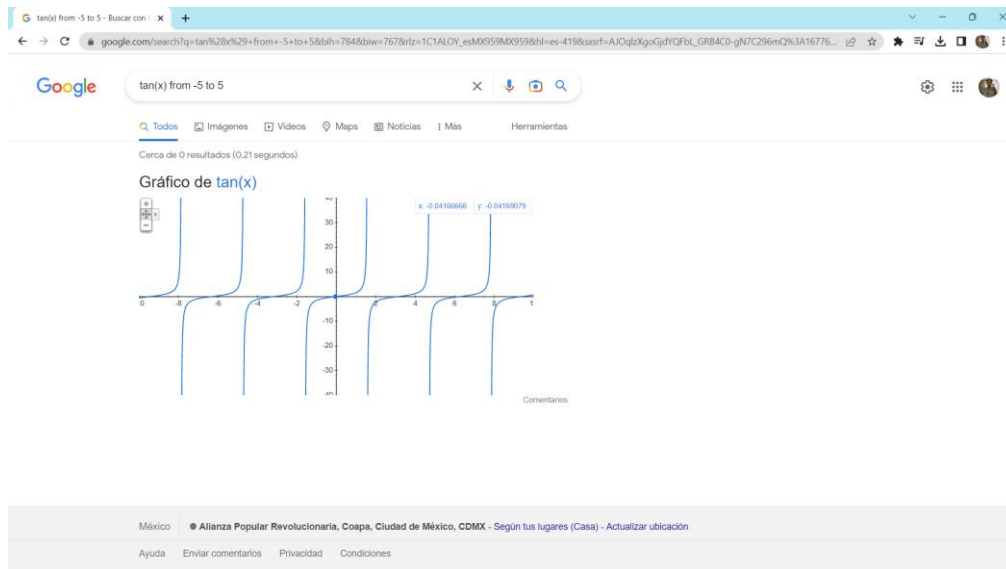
tan(x) from -5 to 5 - Buscar con G ×

google.com/search?q=tan%28x%29+from+-5+to+5&bih=784&biw=767&rlz=1C1ALOY_esMX959MX959&hl=es-419&sxsrf=AJOqlzXgoGjdYQFbL_GRB4C0-gN7C296mQ%3A16776...

Google

tan(x) from -5 to 5

Todos Imágenes Videos Maps Noticias : Más Herramientas

Cerca de 0 resultados (0.21 segundos)

Gráfico de tan(x)

x: -0.04166666 y: -0.04169079

40
30
20
10
-10
-20
-30
-40

0 -8 -6 -4 -2 2 4 6 8 1

Comentarios

México ● Alianza Popular Revolucionaria, Coapa, Ciudad de México, CDMX - Según tus lugares (Casa) - Actualizar ubicación

Ayuda Enviar comentarios Privacidad Condiciones